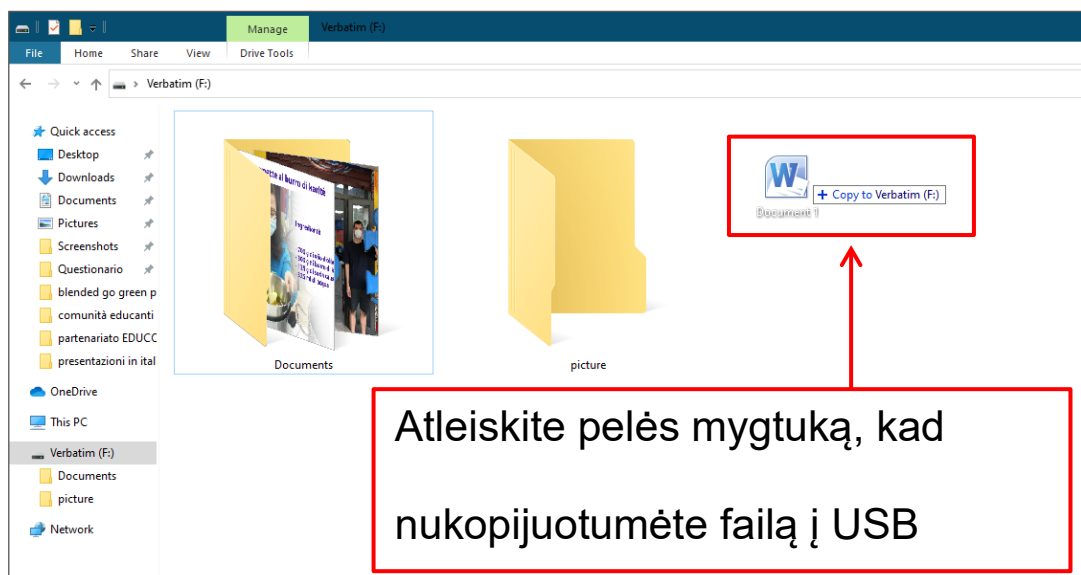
Manage
Verbatim (F:)
File
Home
Share
View
Drive Tools

Verbatim (F:)

Quick access
Desktop
Downloads
Documents
Pictures
Screenshots
Questionario
blended go green p
comunità educanti
partenariato EDUCC
presentazioni in ital
OneDrive
This PC
Verbatim (F:)
Documents
picture
Network

Documents
picture
+ Copy to Verbatim (F:)
Document 1

Atleiskite pelės mygtuką, kad nukopijuotumėte failą į USB